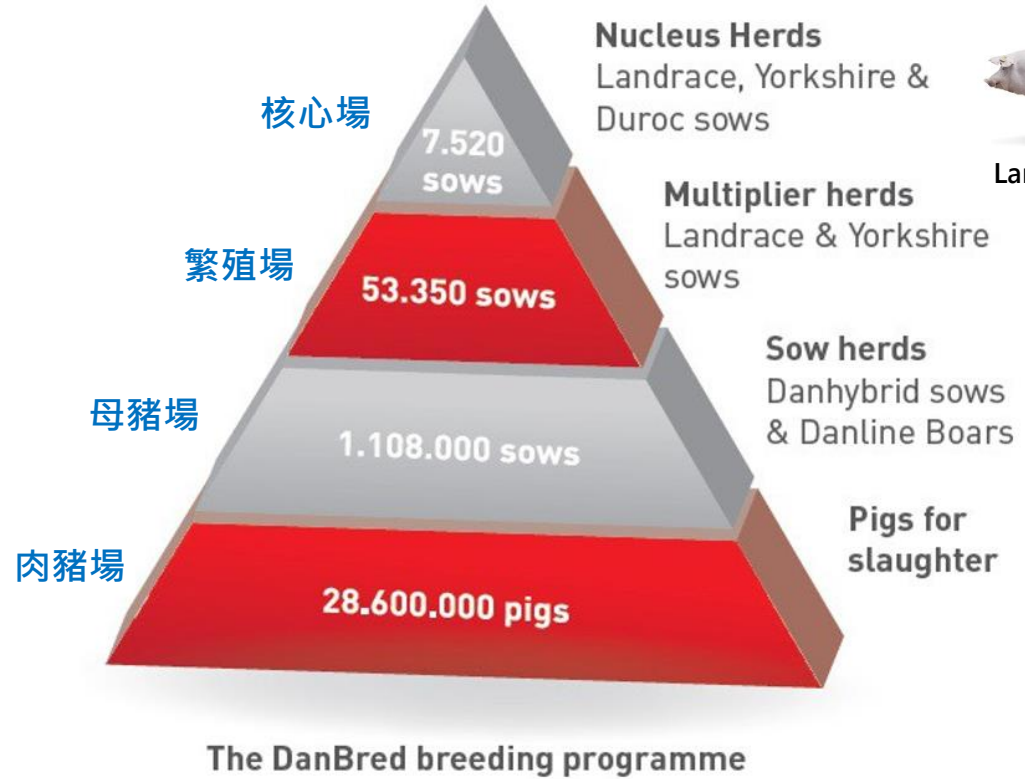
核心場

7.520 sows

Nucleus Herds
Landrace, Yorkshire & Duroc sows

La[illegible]

繁殖場

53.350 sows

Multiplier herds
Landrace & Yorkshire sows

母豬場

1.108.000 sows

Sow herds
Danhybrid sows & Danline Boars

肉豬場

28.600.000 pigs

Pigs for slaughter

The DanBred breeding programme